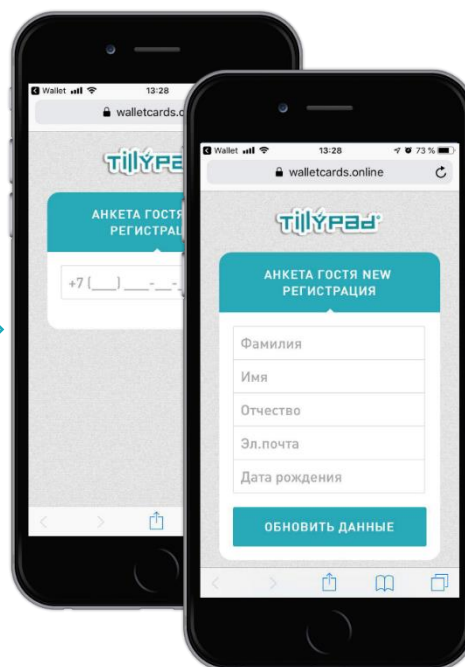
Wallet 13:28
walletcards.o
TillYPad
АНКЕТА ГОСТЯ
РЕГИСТРАЦ
+7 (___) ___-__-_

Wallet 13:28 73 %
walletcards.online
TillYPad
АНКЕТА ГОСТЯ NEW
РЕГИСТРАЦИЯ
Фамилия
Имя
Отчество
Эл.почта
Дата рождения
ОБНОВИТЬ ДАННЫЕ